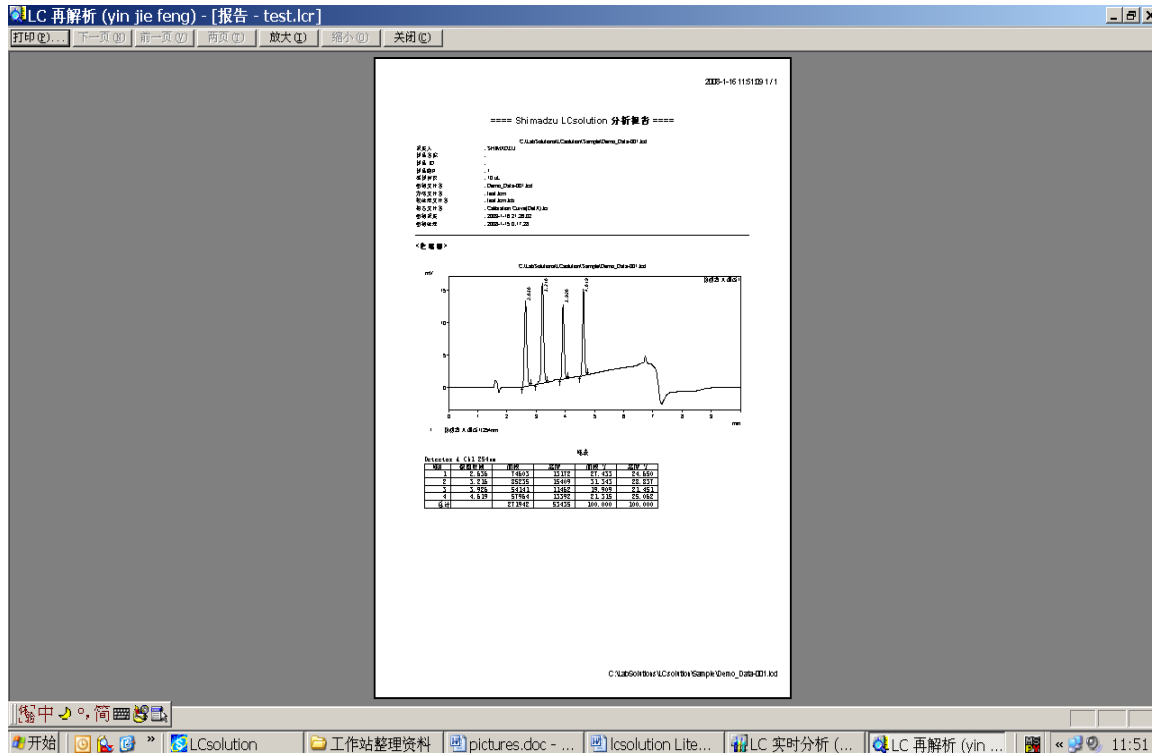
LC 再解析 (yin jie feng) - [报告 - test.lcr]

打印(P)... 下一页(N) 前一页(V) 两页(T) 放大(I) 缩小(O) 关闭(C)

2008-1-16 11:51:09 1/1

==== Shimadzu LCsolution 分析报告 ====

C:\LabSolutions\LCsolution\Sample\Demo_Data-001.lcd

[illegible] : SHIMADZU
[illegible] :
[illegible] :
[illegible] : 1
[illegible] : 10 uL
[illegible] : Demo_Data-001.lcd
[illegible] : test.lcm
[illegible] : test.lcm.lcb
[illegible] : Calibration Curve(Det.A).lcc
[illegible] : 2003-1-16 21:28:02
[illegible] : 2008-1-15 8:17:28

<色谱图>

C:\LabSolutions\LCsolution\Sample\Demo_Data-001.lcd

mV

检测器 A 通道1

15

10

5

0

2.636
3.216
3.926
4.639

0 1 2 3 4 5 6 7 8 9 min

1 检测器 A 通道1/254nm

峰表

Detector A Ch1 254nm

| 峰# | 保留时间 | 面积 | 高度 | 面积 % | 高度 % |
|---|---|---|---|---|---|
| 1 | 2.636 | 74603 | 13172 | 27.433 | 24.650 |
| 2 | 3.216 | 85235 | 15409 | 31.343 | 28.837 |
| 3 | 3.926 | 54141 | 11462 | 19.909 | 21.451 |
| 4 | 4.639 | 57964 | 13392 | 21.315 | 25.062 |
| 总计 |  | 271942 | 53435 | 100.000 | 100.000 |

C:\LabSolutions\LCsolution\Sample\Demo_Data-001.lcd

中 简

开始 LCsolution 工作站整理资料 pictures.doc - ... lcsolution Lite... LC 实时分析 (... LC 再解析 (yin ... 11:51